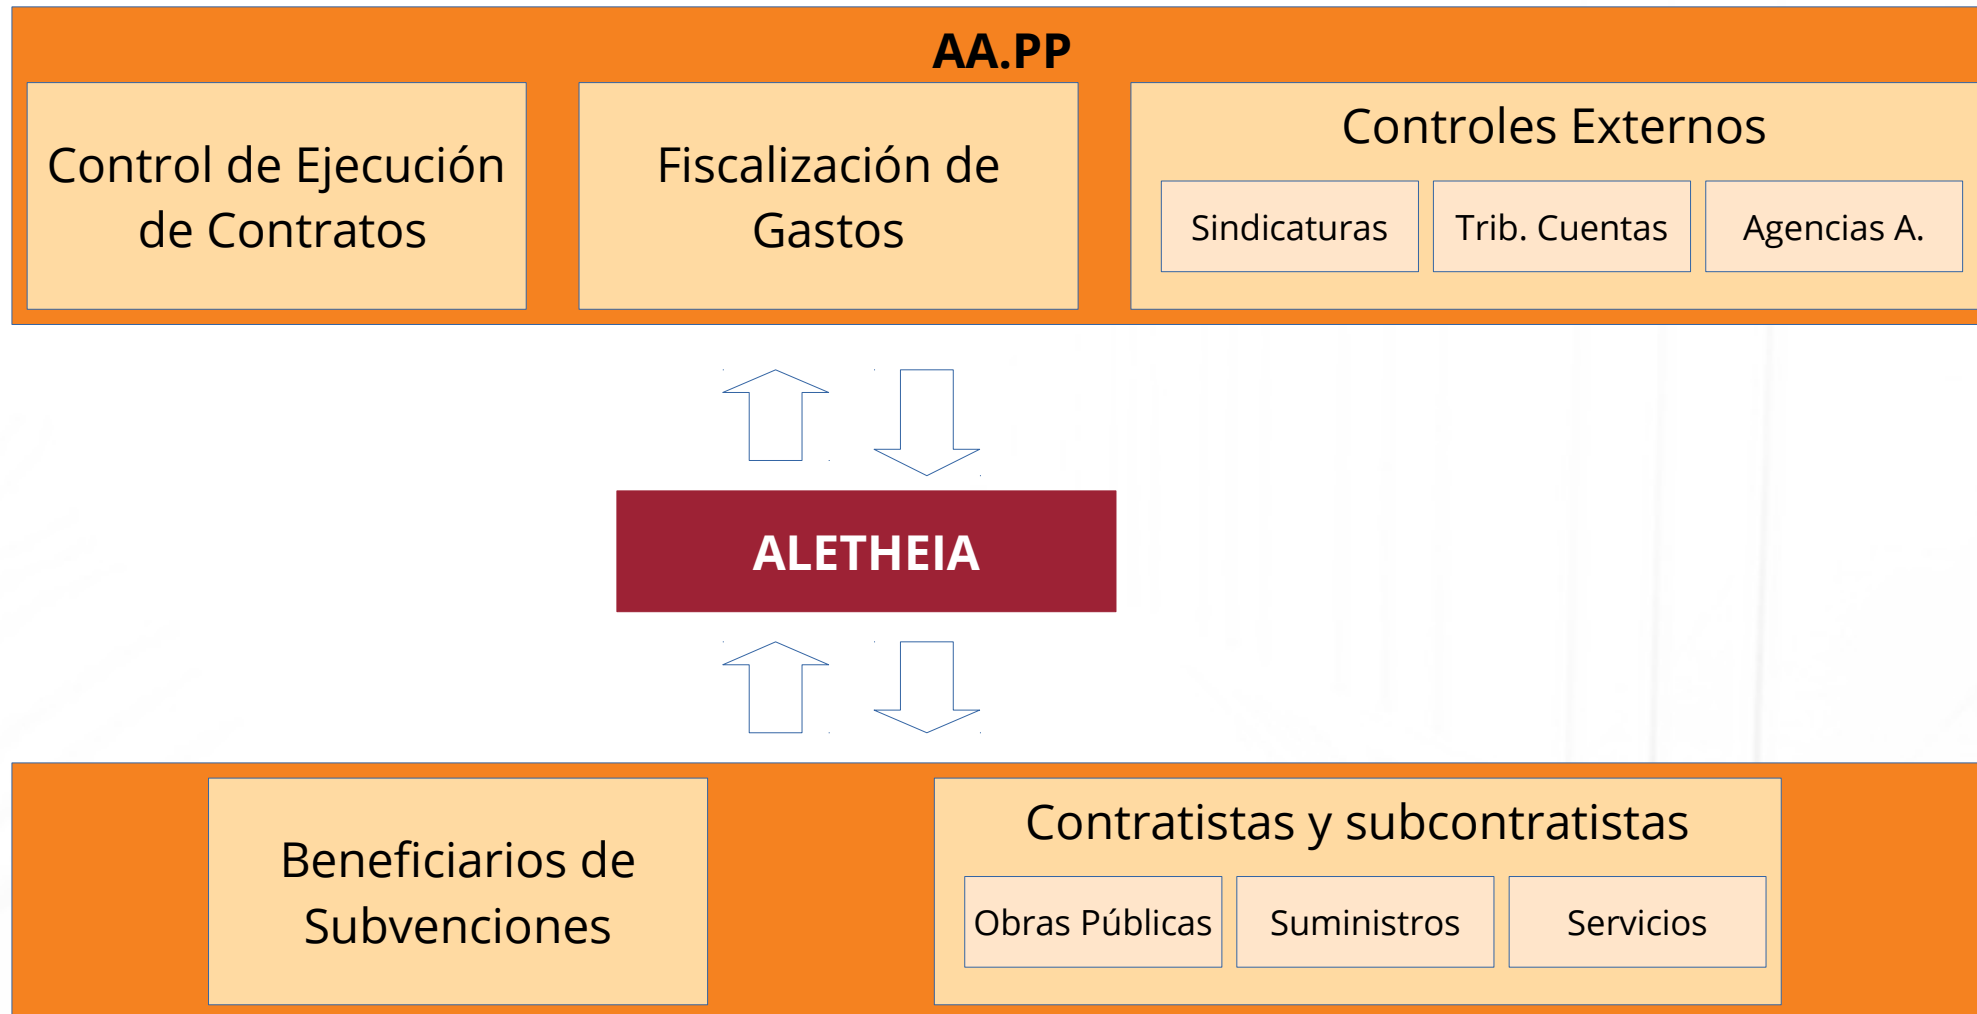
AA.PP

Control de Ejecución de Contratos

Fiscalización de Gastos

Controles Externos

Sindicaturas

Trib. Cuentas

Agencias A.

ALETHEIA

Beneficiarios de Subvenciones

Contratistas y subcontratistas

Obras Públicas

Suministros

Servicios